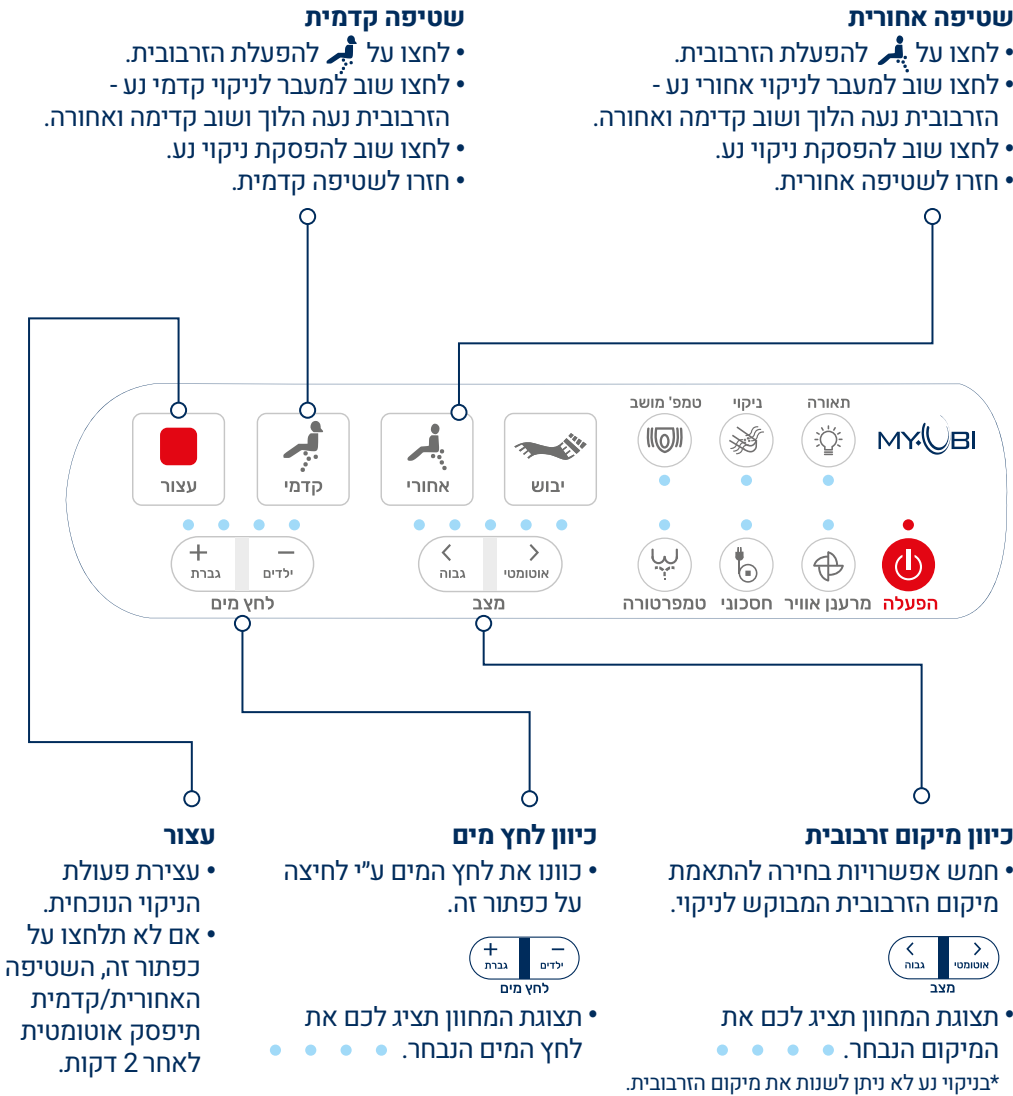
שטיפה אחורית
• לחצו על להפעלת הזרבובית.
• לחצו שוב למעבר לניקוי אחורי נע - הזרבובית נעה הלוך ושוב קדימה ואחורה.
• לחצו שוב להפסקת ניקוי נע.
• חזרו לשטיפה אחורית.

שטיפה קדמית
• לחצו על להפעלת הזרבובית.
• לחצו שוב למעבר לניקוי קדמי נע - הזרבובית נעה הלוך ושוב קדימה ואחורה.
• לחצו שוב להפסקת ניקוי נע.
• חזרו לשטיפה קדמית.

MY UBI
תאורה
ניקוי
טמפ' מושב
יבוש
אחורי
קדמי
עצור
הפעלה
מרענן אוויר
חסכוני
טמפרטורה
אוטומטי
גבוה
מצב
ילדים
גברת
לחץ מים

כיוון מיקום זרבובית
• חמש אפשרויות בחירה להתאמת מיקום הזרבובית המבוקש לניקוי.
אוטומטי
גבוה
מצב
• תצוגת המחוון תציג לכם את המיקום הנבחר.
*בניקוי נע לא ניתן לשנות את מיקום הזרבובית.

כיוון לחץ מים
• כוונו את לחץ המים ע"י לחיצה על כפתור זה.
ילדים
גברת
לחץ מים
• תצוגת המחוון תציג לכם את לחץ המים הנבחר.

עצור
• עצירת פעולת הניקוי הנוכחית.
• אם לא תלחצו על כפתור זה, השטיפה האחורית/קדמית תיפסק אוטומטית לאחר 2 דקות.